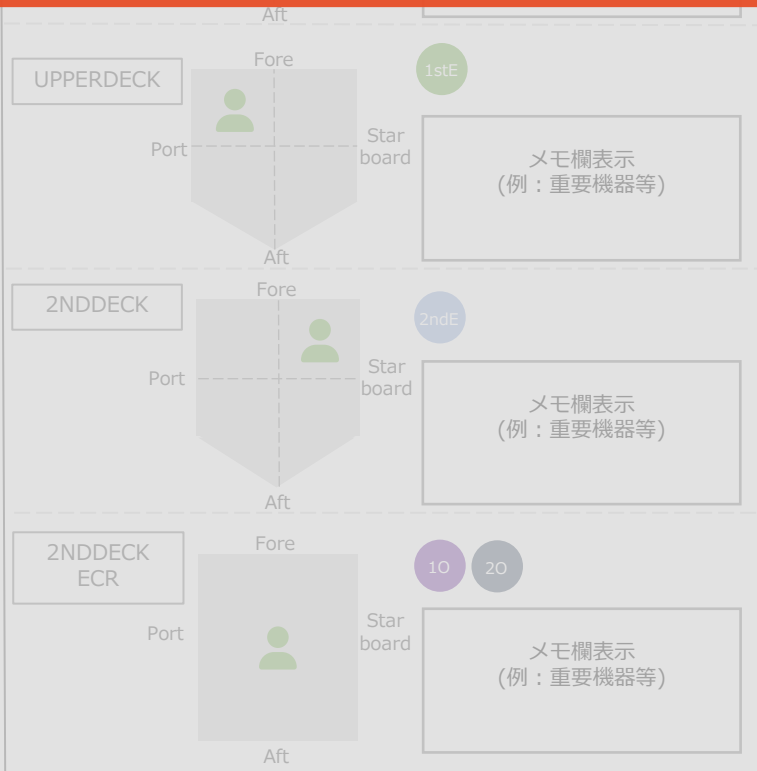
Aft

UPPERDECK

Fore

1stE

Port

Star board

メモ欄表示
(例：重要機器等)

Aft

2NDDECK

Fore

2ndE

Port

Star board

メモ欄表示
(例：重要機器等)

Aft

2NDDECK ECR

Fore

1O

2O

Port

Star board

メモ欄表示
(例：重要機器等)

Aft